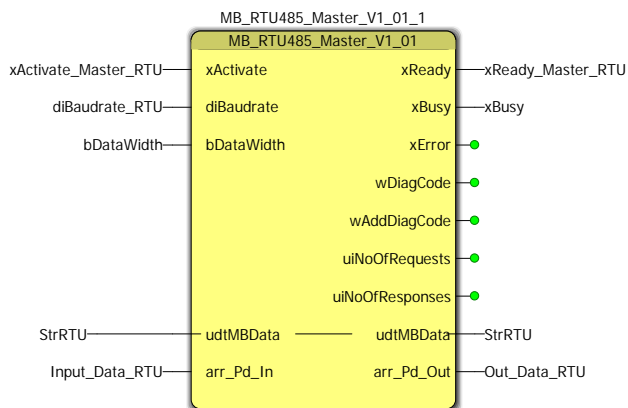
MB_RTU485_Master_V1_01_1

MB_RTU485_Master_V1_01

xActivate_Master_RTU xActivate

diBaudrate_RTU diBaudrate

bDataWidth bDataWidth

StrRTU udtMBData

Input_Data_RTU arr_Pd_In

xReady xReady_Master_RTU

xBusy xBusy

xError

wDiagCode

wAddDiagCode

uiNoOfRequests

uiNoOfResponses

udtMBData StrRTU

arr_Pd_Out Out_Data_RTU